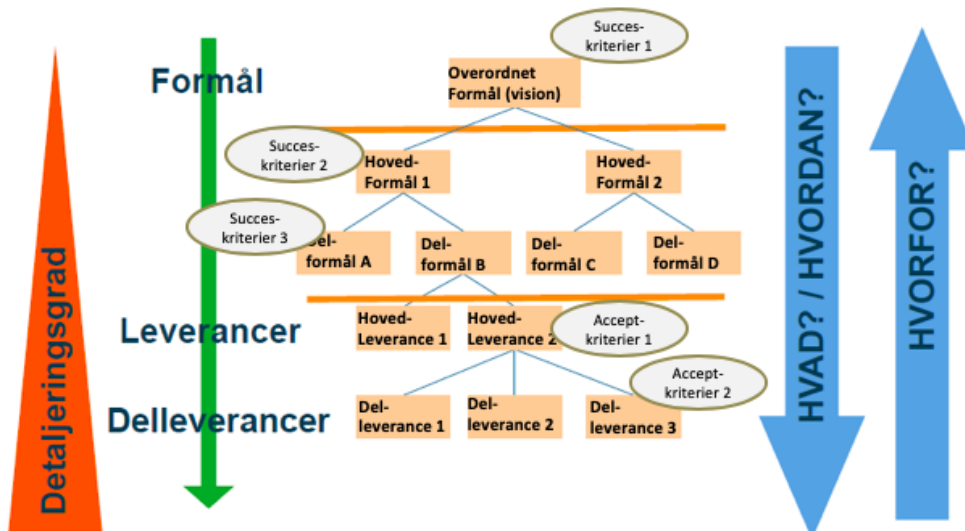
Detaljeringsgrad

Formål

Leverancer

Delleverancer

Succes-kriterier 1

Overordnet Formål (vision)

Succes-kriterier 2

Hoved-Formål 1

Hoved-Formål 2

Succes-kriterier 3

Del-formål A

Del-formål B

Del-formål C

Del-formål D

Hoved-Leverance 1

Hoved-Leverance 2

Accept-kriterier 1

Accept-kriterier 2

Del-leverance 1

Del-leverance 2

Del-leverance 3

HVAD? / HVORDAN?

HVORFOR?